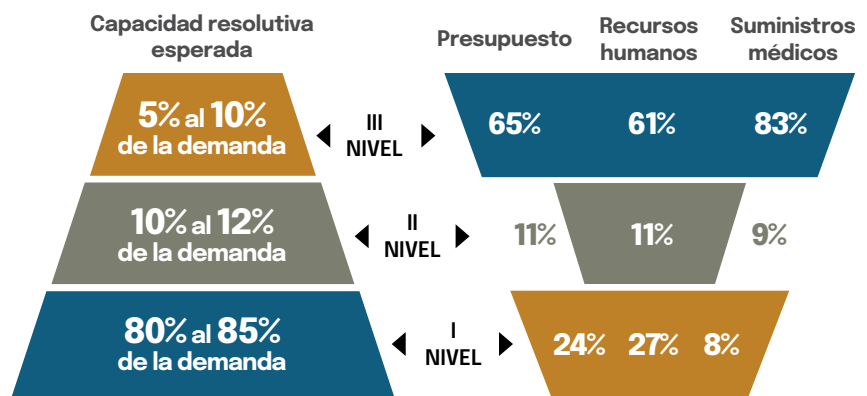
Capacidad resolutiva esperada

Presupuesto

Recursos humanos

Suministros médicos

5% al 10% de la demanda

III NIVEL

65%

61%

83%

10% al 12% de la demanda

II NIVEL

11%

11%

9%

80% al 85% de la demanda

I NIVEL

24%

27%

8%